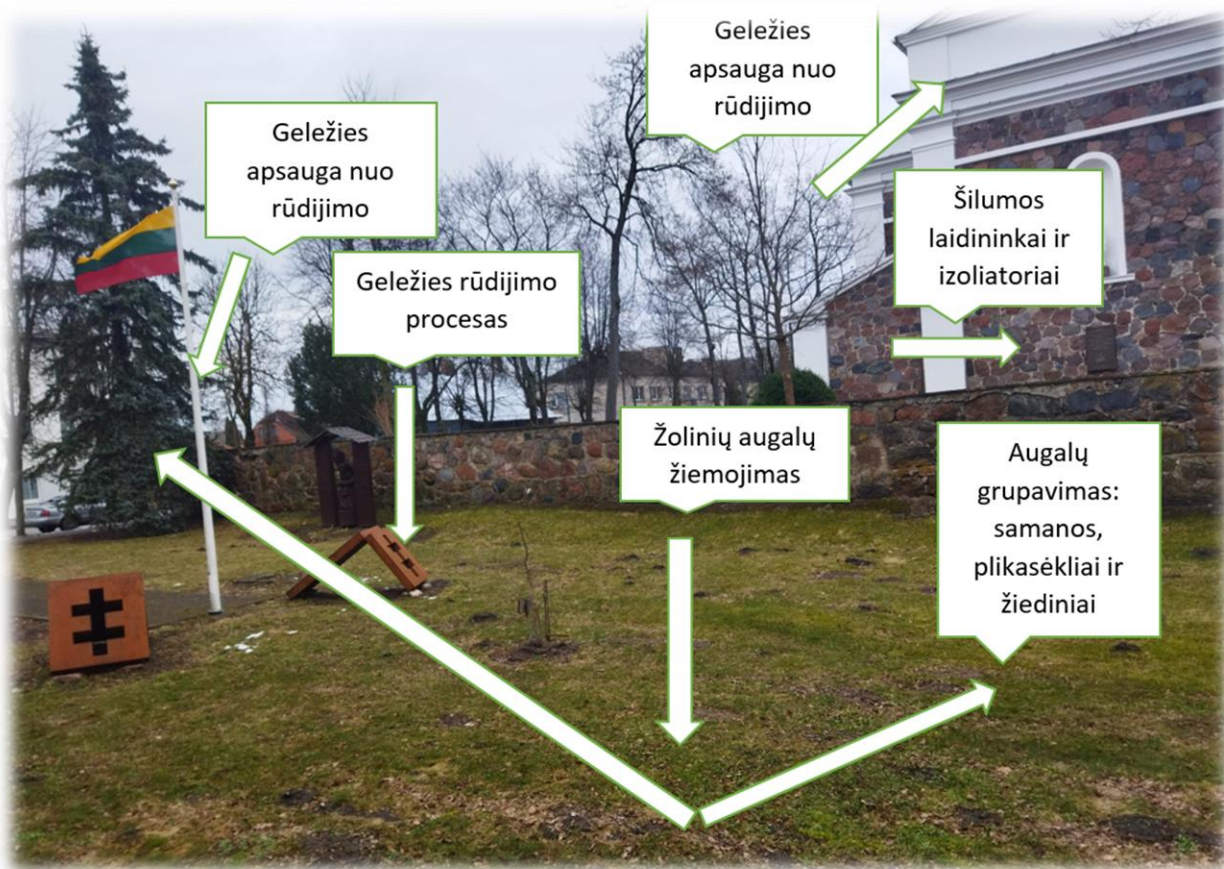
Geležies apsauga nuo rūdijimo

Geležies apsauga nuo rūdijimo

Šilumos laidininkai ir izoliatoriai

Geležies rūdijimo procesas

Žolinių augalų žiemojimas

Augalų grupavimas: samanos, plikasėkliai ir žiediniai